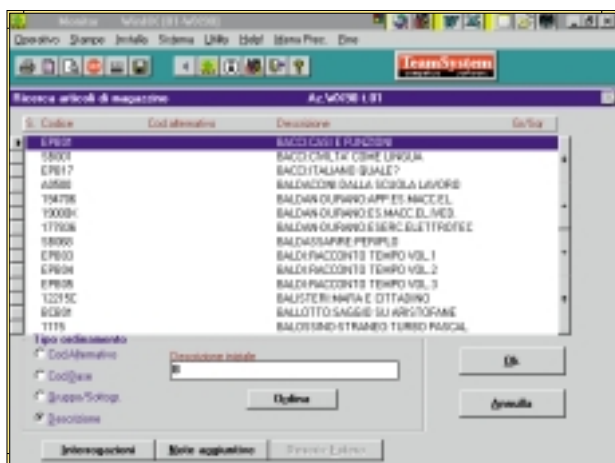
Monitor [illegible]

Operativo Stampe Installa Sistema Utility Help! Menu Prec. Fine

TeamSystem

Ricerca articoli di magazzino Az. W0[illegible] L01

| S. Codice | Cod.alternativo | Descrizione | Gr/Sgr |
|---|---|---|---|
| EP801 | | BACCI CASI E FUNZIONI | |
| 58001 | | BACCI:CIVILTA' COME LINGUA | |
| EP817 | | BACCI:ITALIANO QUALE? | |
| A0580 | | BALDACCINI DALLA SCUOLA LAVORO | |
| 19479B | | BALDAN-DURANO:APP.ES.MACC.EL. | |
| 19008K | | BALDAN-DURANO:ES.MACC.EL./MED. | |
| 17790B | | BALDAN-DURANO:ESERC.ELETTROTEC | |
| 58080 | | BALDASSARRE:PERIPLO | |
| EP803 | | BALDI:RACCONTO TEMPO VOL.1 | |
| EP804 | | BALDI:RACCONTO TEMPO VOL.2 | |
| EP805 | | BALDI:RACCONTO TEMPO VOL.3 | |
| 12215C | | BALISTERI:MARIA E CITTADINO | |
| BC001 | | BALLOTTO:SAGGIO SU ARISTOFANE | |
| 1115 | | BALOSSINO:STRANIERO TURBO PASCAL | |

Tipo ordinamento
Cod.Alternativo
Cod.Base
Gruppo/Sottogr.
Descrizione

Descrizione iniziale
B

Ordina

Ok

Annulla

Interrogazioni Note aggiuntive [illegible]